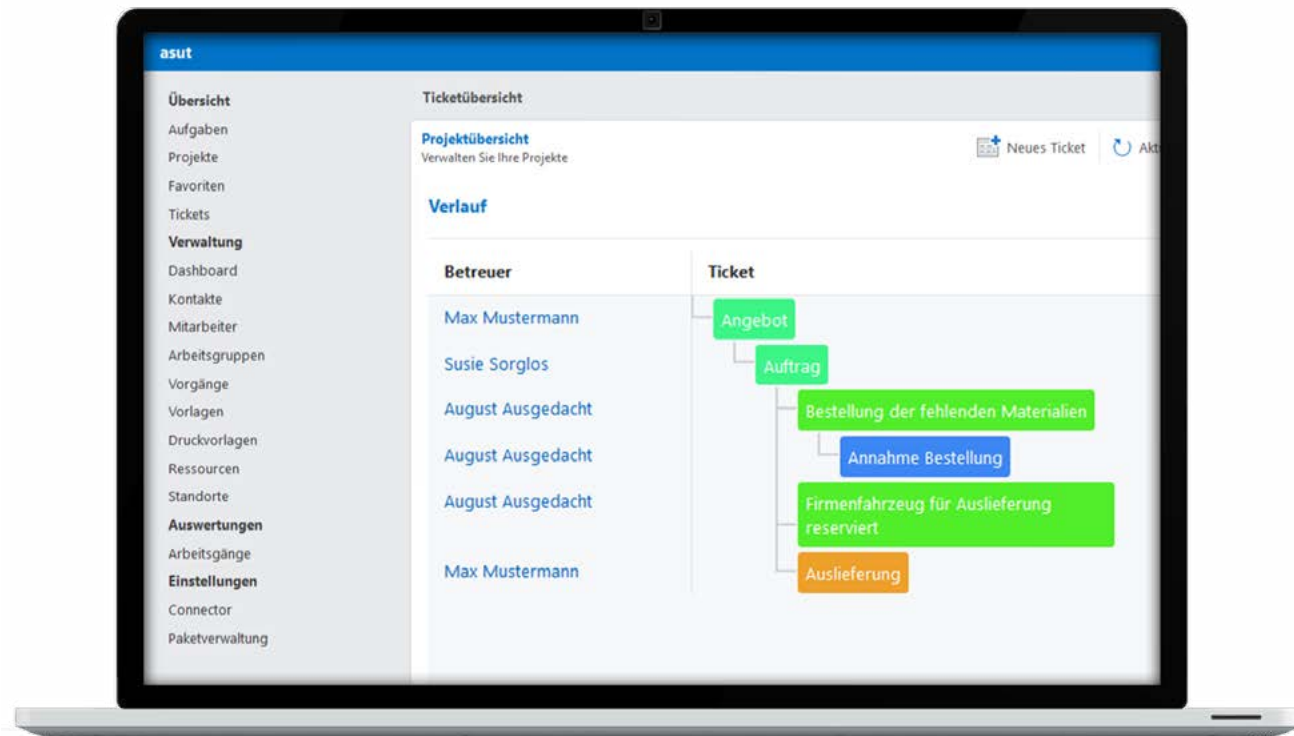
asut

Übersicht
Aufgaben
Projekte
Favoriten
Tickets
Verwaltung
Dashboard
Kontakte
Mitarbeiter
Arbeitsgruppen
Vorgänge
Vorlagen
Druckvorlagen
Ressourcen
Standorte
Auswertungen
Arbeitsgänge
Einstellungen
Connector
Paketverwaltung

Ticketübersicht

Projektübersicht
Verwalten Sie Ihre Projekte

Neues Ticket
Akt

Verlauf

| Betreuer | Ticket |
|---|---|
| Max Mustermann | Angebot |
| Susie Sorglos | Auftrag |
| August Ausgedacht | Bestellung der fehlenden Materialien |
| August Ausgedacht | Annahme Bestellung |
| August Ausgedacht | Firmenfahrzeug für Auslieferung reserviert |
| Max Mustermann | Auslieferung |